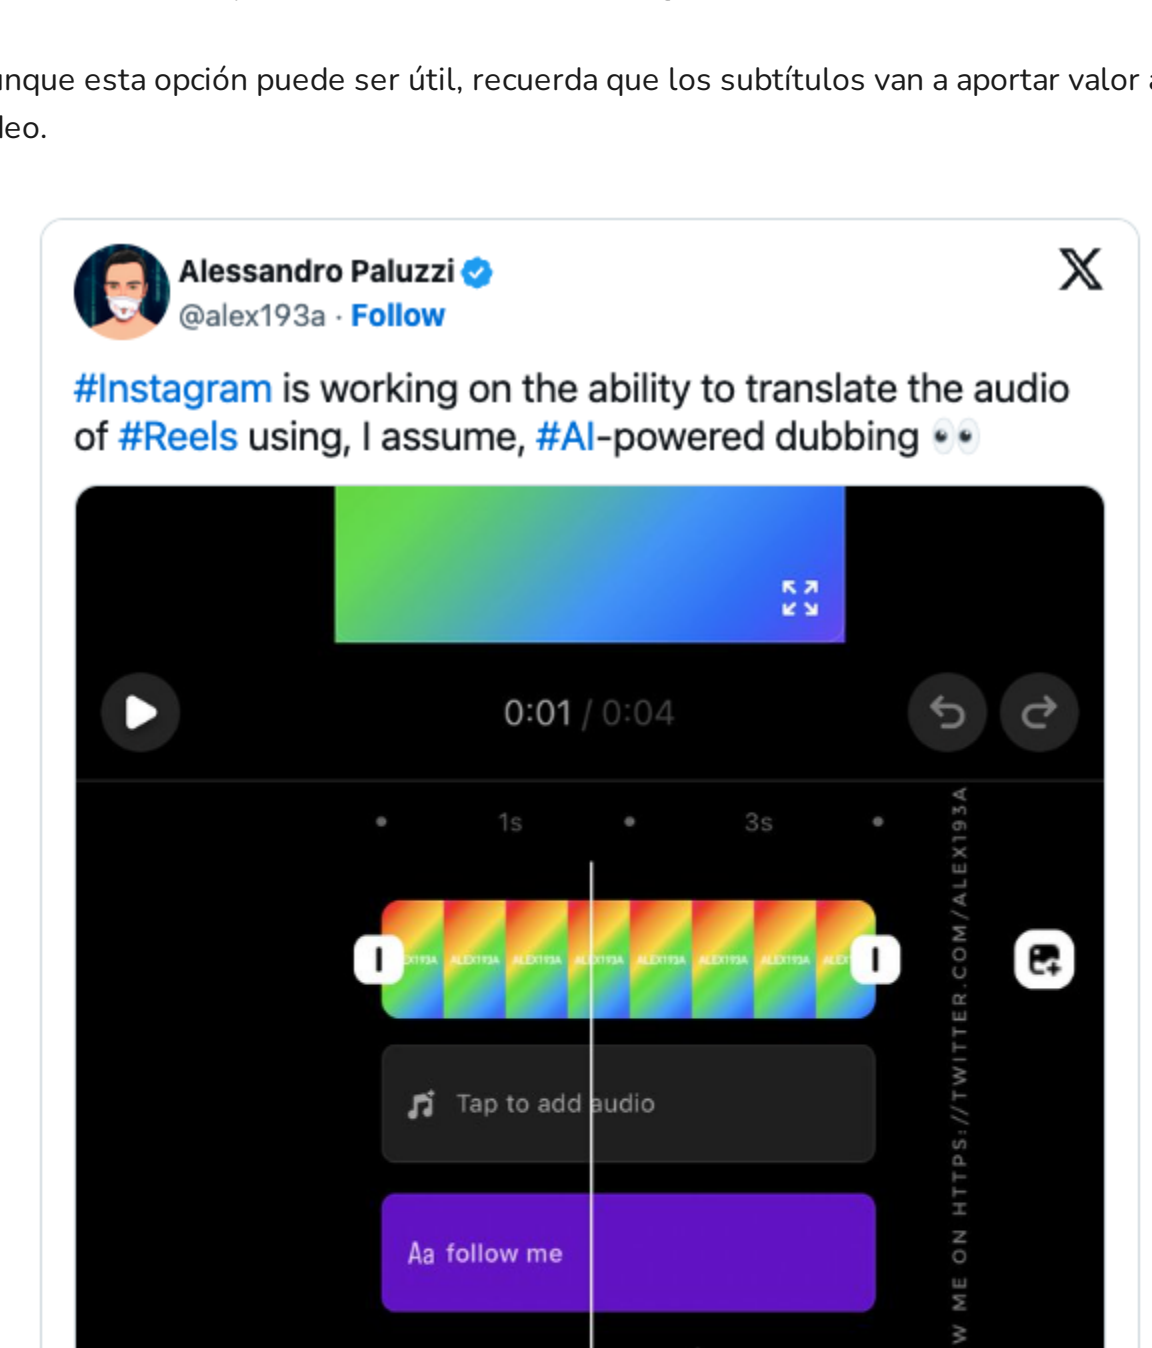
nque esta opción puede ser útil, recuerda que los subtítulos van a aportar valor a
leo.

Alessandro Paluzzi
@alex193a · Follow

#Instagram is working on the ability to translate the audio of #Reels using, I assume, #AI-powered dubbing 👀

0:01 / 0:04

1s 3s

ALEX193A ALEX193A ALEX193A ALEX193A ALEX193A ALEX193A ALEX193A ALEX193A ALEX

Tap to add audio

Aa follow me

W ME ON HTTPS://TWITTER.COM/ALEX193A